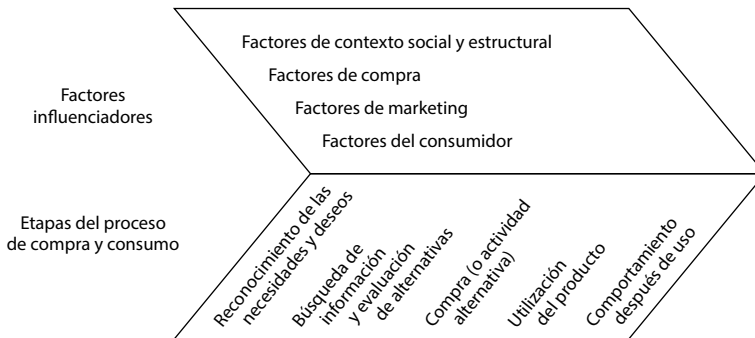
Factores influenciadores

Factores de contexto social y estructural

Factores de compra

Factores de marketing

Factores del consumidor

Etapas del proceso de compra y consumo

Reconocimiento de las necesidades y deseos

Búsqueda de información y evaluación de alternativas

Compra (o actividad alternativa)

Utilización del producto

Comportamiento después de uso